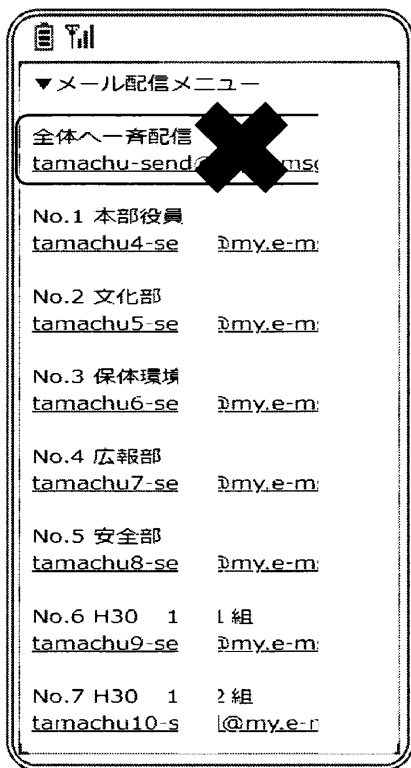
▼メール配信メニュー

全体へ一斉配信
tamachu-send@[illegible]msg

No.1 本部役員
tamachu4-se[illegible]@my.e-m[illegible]

No.2 文化部
tamachu5-se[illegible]@my.e-m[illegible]

No.3 保体環境
tamachu6-se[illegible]@my.e-m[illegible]

No.4 広報部
tamachu7-se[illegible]@my.e-m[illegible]

No.5 安全部
tamachu8-se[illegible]@my.e-m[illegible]

No.6 H30 1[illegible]1組
tamachu9-se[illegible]@my.e-m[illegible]

No.7 H30 1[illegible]2組
tamachu10-s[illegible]@my.e-m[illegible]